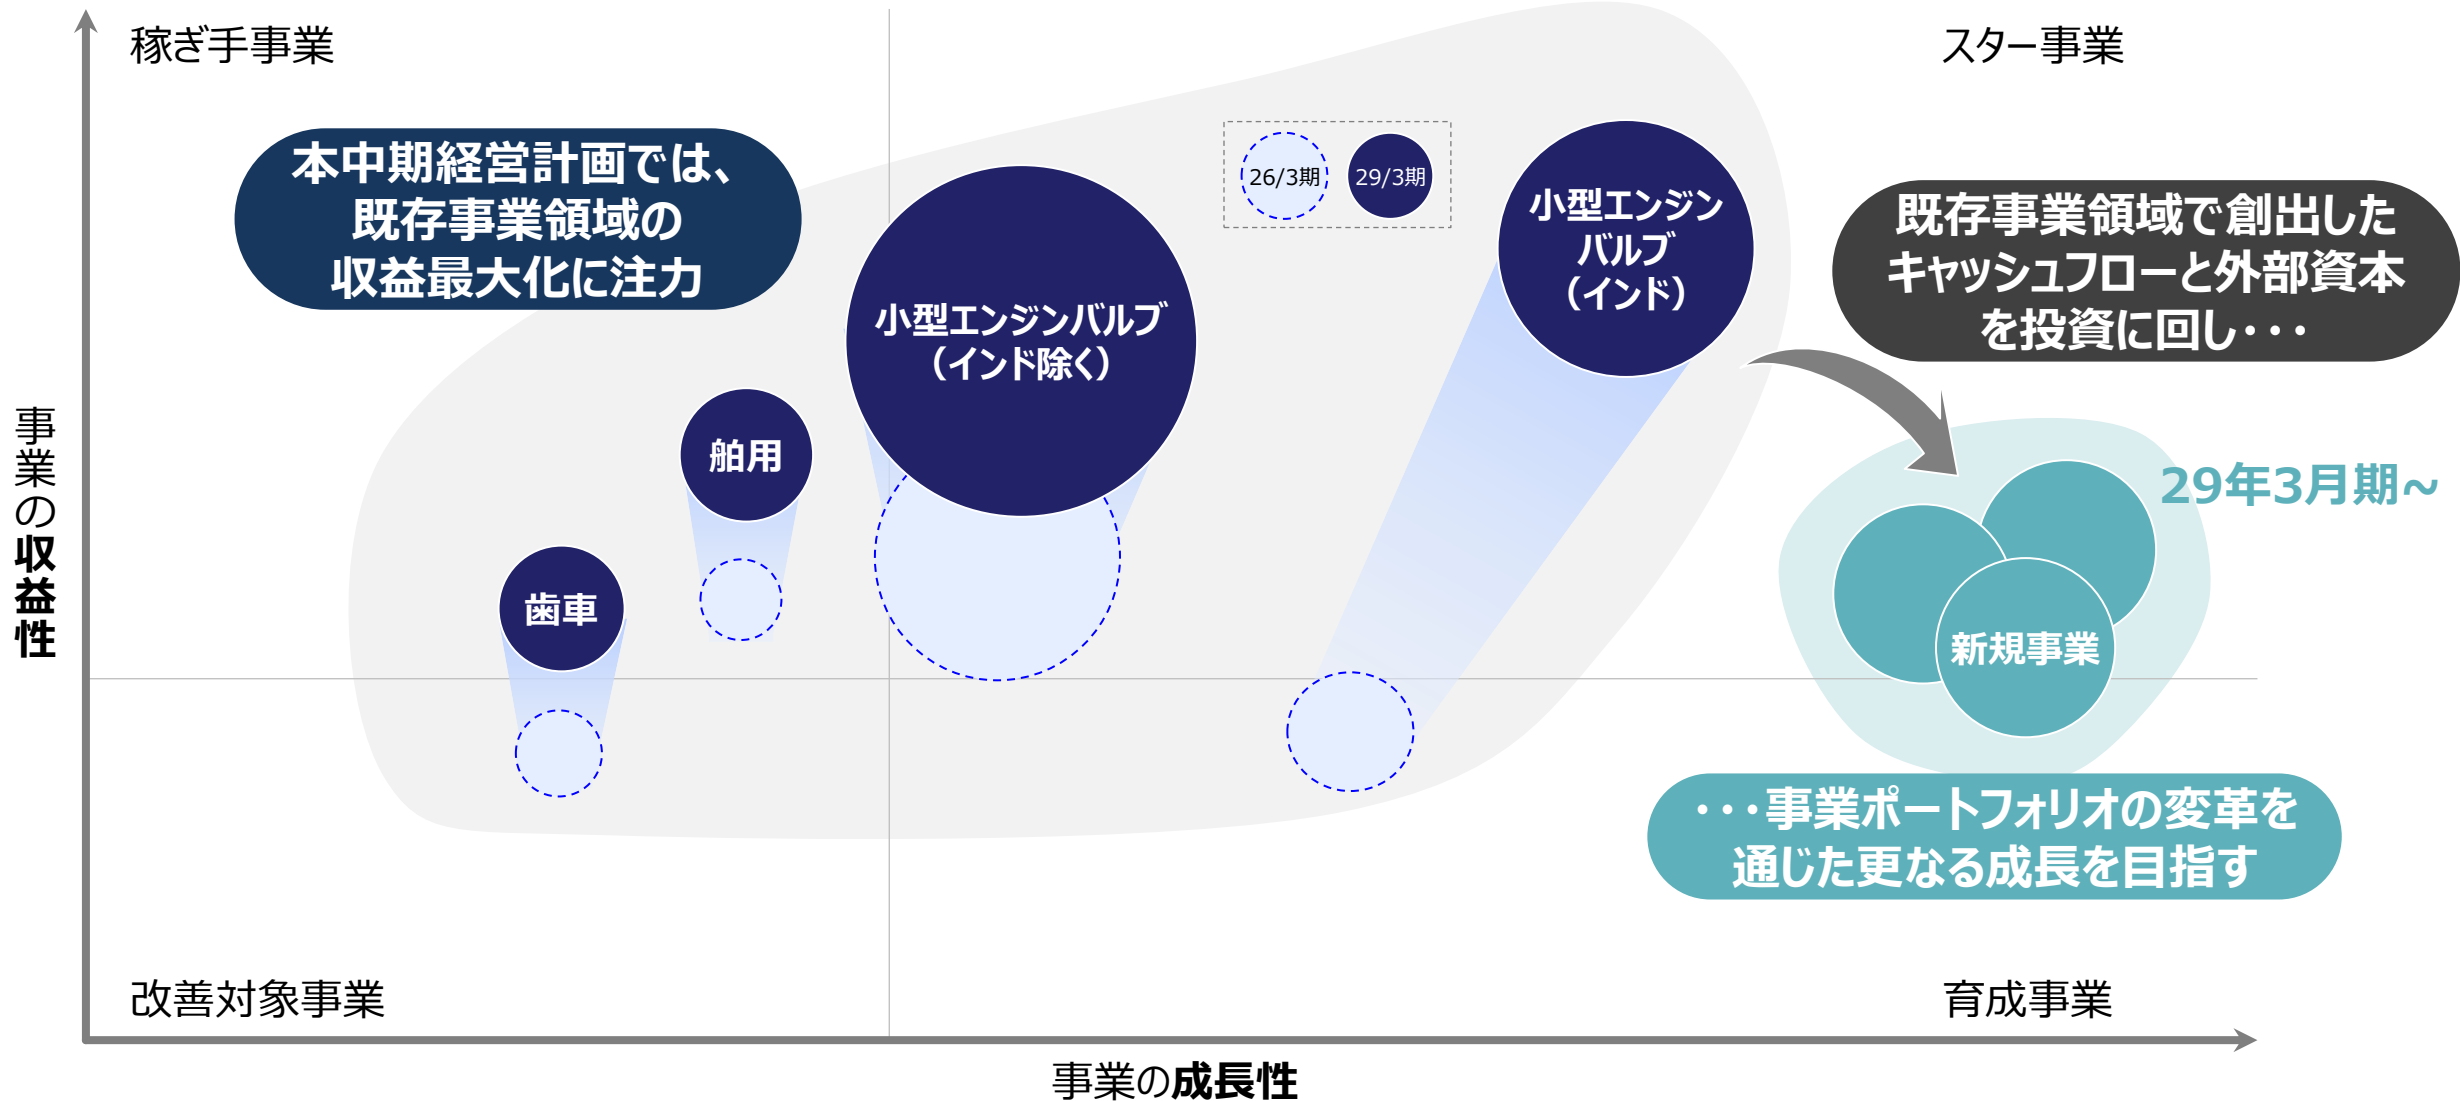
稼ぎ手事業

スター事業

本中期経営計画では、既存事業領域の収益最大化に注力

26/3期

29/3期

小型エンジンバルブ（インド）

既存事業領域で創出したキャッシュフローと外部資本を投資に回し・・・

小型エンジンバルブ（インド除く）

舶用

歯車

事業の収益性

29年3月期～

新規事業

・・・事業ポートフォリオの変革を通じた更なる成長を目指す

改善対象事業

育成事業

事業の成長性